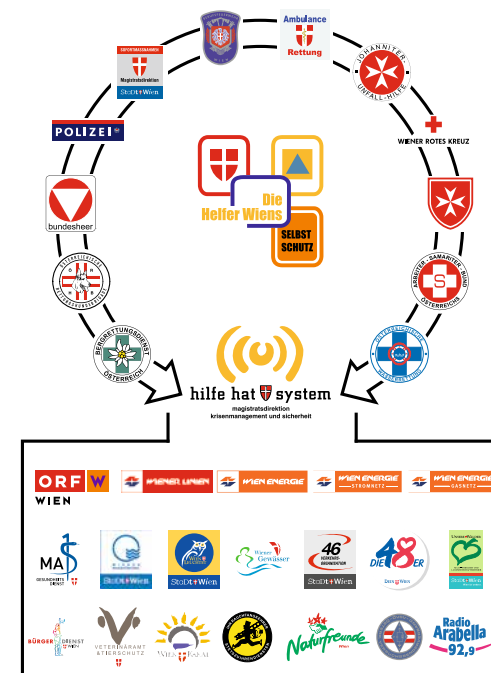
Ambulance
Rettung

JOHANNITER UNFALL-HILFE

WIENER ROTES KREUZ

ARBEITER-SAMARITER-BUND ÖSTERREICHS

BERGRETTUNGSDIENST ÖSTERREICH

bundesheer

POLIZEI

SPORTAMTSKAMMER
Magistratsdirektion
StaDt+Wien

Die Helfer Wiens

SELBST SCHUTZ

hilfe hat system
magistratsdirektion
krisenmanagement und sicherheit

ORF W
WIEN

WIENER LINIEN

WIEN ENERGIE

WIEN ENERGIE STROMNETZ

WIEN ENERGIE GASNETZ

MA 15
GESUNDHEITS DIENST

StaDt+Wien

StaDt+Wien

Wiener Gewässer

46
StaDt+Wien

DIE 48ER
Stadt+Wien

StaDt+Wien

BÜRGER DIENST WIEN

VETERINÄRAMT TIERSCHUTZ

WIEN KANAL

Naturfreunde
Wien

Radio Arabella 92,9